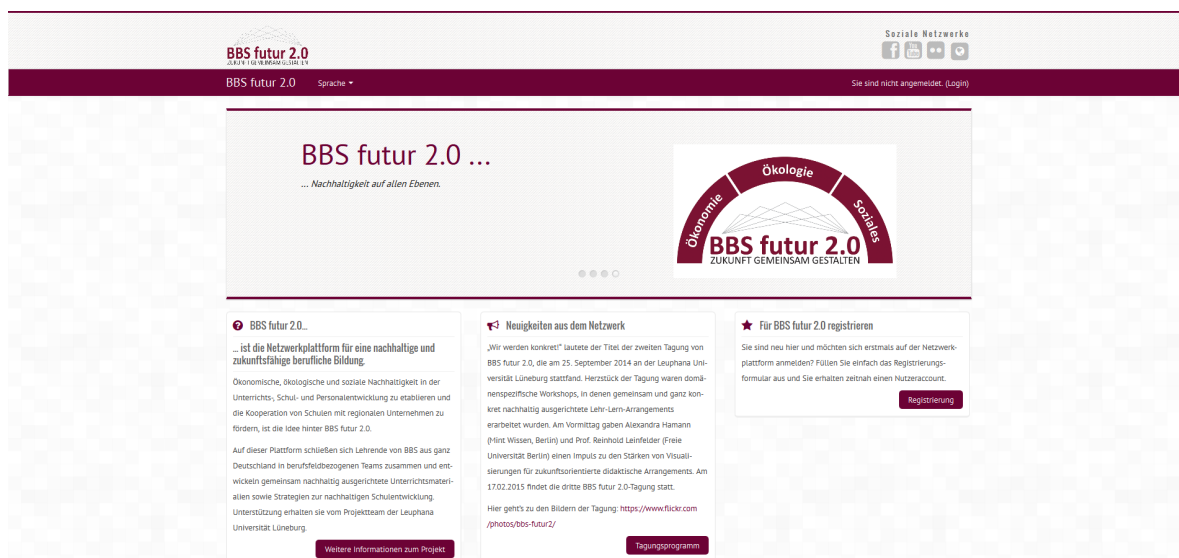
BBS futur 2.0
ZUKUNFT GEMEINSAM GESTALTEN

Soziale Netzwerke

BBS futur 2.0 Sprache

Sie sind nicht angemeldet. (Login)

BBS futur 2.0 ...

... Nachhaltigkeit auf allen Ebenen.

Ökonomie Ökologie Soziales
BBS futur 2.0
ZUKUNFT GEMEINSAM GESTALTEN

BBS futur 2.0...

... ist die Netzwerkplattform für eine nachhaltige und zukunftsfähige berufliche Bildung.

Ökonomische, ökologische und soziale Nachhaltigkeit in der Unterrichts-, Schul- und Personalentwicklung zu etablieren und die Kooperation von Schulen mit regionalen Unternehmen zu fördern, ist die Idee hinter BBS futur 2.0.

Auf dieser Plattform schließen sich Lehrende von BBS aus ganz Deutschland in berufsfeldbezogenen Teams zusammen und entwickeln gemeinsam nachhaltig ausgerichtete Unterrichtsmaterialien sowie Strategien zur nachhaltigen Schulentwicklung. Unterstützung erhalten sie vom Projektteam der Leuphana Universität Lüneburg.

Weitere Informationen zum Projekt

Neuigkeiten aus dem Netzwerk

„Wir werden konkret!" lautete der Titel der zweiten Tagung von BBS futur 2.0, die am 25. September 2014 an der Leuphana Universität Lüneburg stattfand. Herzstück der Tagung waren domänenspezifische Workshops, in denen gemeinsam und ganz konkret nachhaltig ausgerichtete Lehr-Lern-Arrangements erarbeitet wurden. Am Vormittag gaben Alexandra Hamann (Mint Wissen, Berlin) und Prof. Reinhold Leinfelder (Freie Universität Berlin) einen Impuls zu den Stärken von Visualisierungen für zukunftsorientierte didaktische Arrangements. Am 17.02.2015 findet die dritte BBS futur 2.0-Tagung statt.

Hier geht's zu den Bildern der Tagung: https://www.flickr.com/photos/bbs-futur2/

Tagungsprogramm

Für BBS futur 2.0 registrieren

Sie sind neu hier und möchten sich erstmals auf der Netzwerkplattform anmelden? Füllen Sie einfach das Registrierungsformular aus und Sie erhalten zeitnah einen Nutzeraccount.

Registrierung